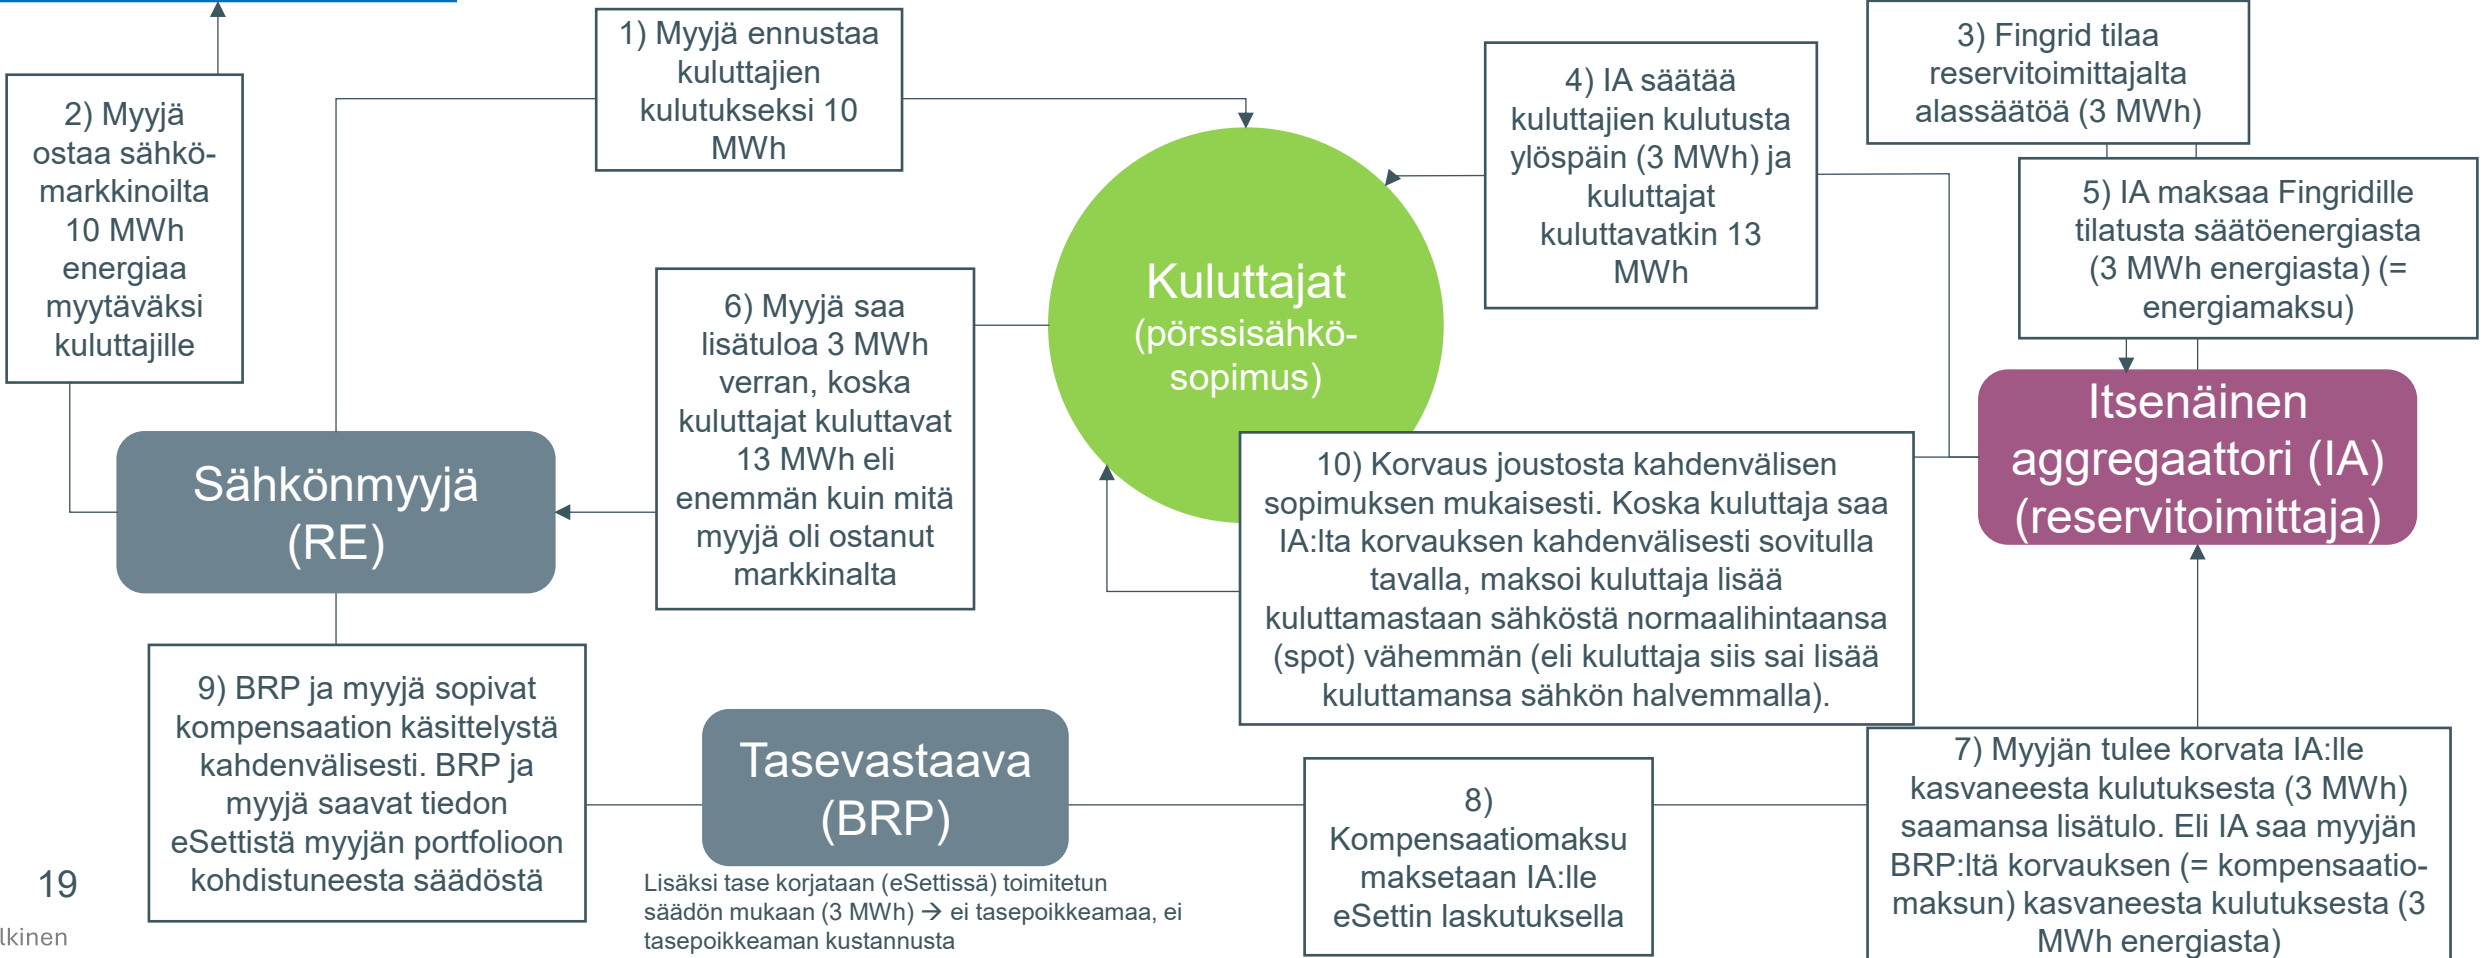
1) Myyjä ennustaa kuluttajien kulutukseksi 10 MWh

2) Myyjä ostaa sähkömarkkinoilta 10 MWh energiaa myytäväksi kuluttajille

3) Fingrid tilaa reservitoimittajalta alassäätöä (3 MWh)

4) IA säätää kuluttajien kulutusta ylöspäin (3 MWh) ja kuluttajat kuluttavatkin 13 MWh

5) IA maksaa Fingridille tilatusta säätöenergiasta (3 MWh energiasta) (= energiamaksu)

Kuluttajat (pörssisähkösopimus)

6) Myyjä saa lisätuloa 3 MWh verran, koska kuluttajat kuluttavat 13 MWh eli enemmän kuin mitä myyjä oli ostanut markkinalta

Sähkönmyyjä (RE)

Itsenäinen aggregaattori (IA) (reservitoimittaja)

10) Korvaus joustosta kahdenvälisen sopimuksen mukaisesti. Koska kuluttaja saa IA:lta korvauksen kahdenvälisesti sovitulla tavalla, maksoi kuluttaja lisää kuluttamastaan sähköstä normaalihintaansa (spot) vähemmän (eli kuluttaja siis sai lisää kuluttamansa sähkön halvemmalla).

9) BRP ja myyjä sopivat kompensaation käsittelystä kahdenvälisesti. BRP ja myyjä saavat tiedon eSettistä myyjän portfolioon kohdistuneesta säädöstä

Tasevastaava (BRP)

Lisäksi tase korjataan (eSettissä) toimitetun säädön mukaan (3 MWh) → ei tasepoikkeamaa, ei tasepoikkeaman kustannusta

8) Kompensaatiomaksu maksetaan IA:lle eSettin laskutuksella

7) Myyjän tulee korvata IA:lle kasvaneesta kulutuksesta (3 MWh) saamansa lisätulo. Eli IA saa myyjän BRP:ltä korvauksen (= kompensaatiomaksun) kasvaneesta kulutuksesta (3 MWh energiasta)

19

lkinen